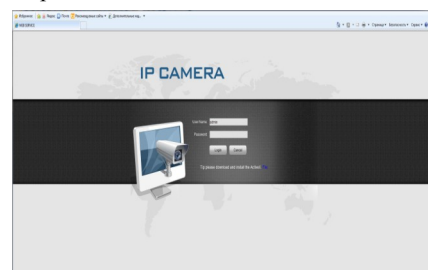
Избранное | Яндекс | Почта | Рекомендуемые сайты | Дополнительные мод...

WEB SERVICE

Страница | Безопасность | Сервис

IP CAMERA

User Name: admin

Password:

Login | Cancel

Tip: please download and install the ActiveX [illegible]